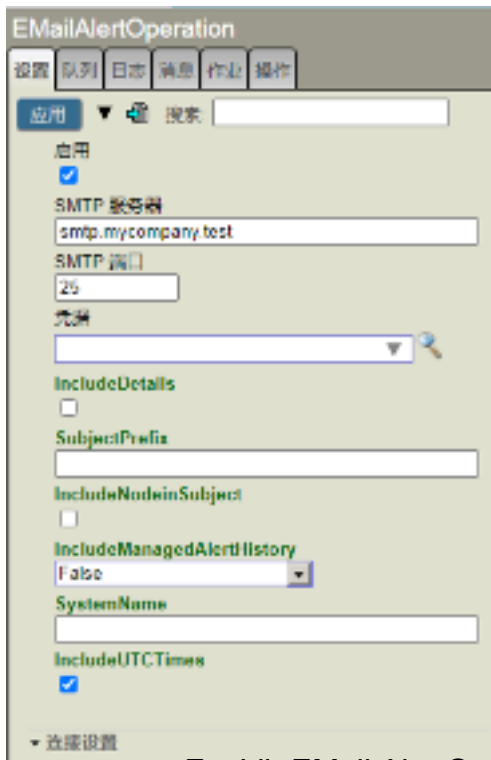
EMailAlertOperation

设置 队列 日志 消息 作业 操作

应用 搜索

启用

SMTP 服务器

smtp.mycompany.test

SMTP 端口

25

凭据

IncludeDetails

SubjectPrefix

IncludeNodeinSubject

IncludeManagedAlertHistory

False

SystemName

IncludeUTCTimes

▾ 连接设置

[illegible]